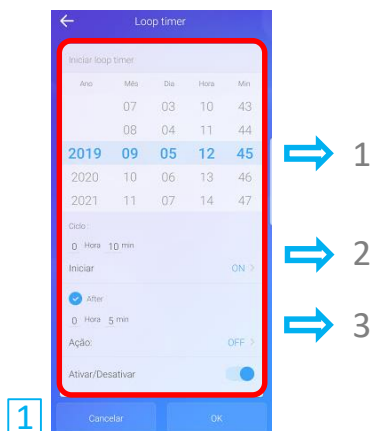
Loop timer

Iniciar loop timer

| Ano | Mês | Dia | Hora | Min |
|---|---|---|---|---|
| | 07 | 03 | 10 | 43 |
| | 08 | 04 | 11 | 44 |
| 2019 | 09 | 05 | 12 | 45 |
| 2020 | 10 | 06 | 13 | 46 |
| 2021 | 11 | 07 | 14 | 47 |

Ciclo

0 Hora 10 min

Iniciar ON >

After

0 Hora 5 min

Ação: OFF >

Ativar/Desativar

1

Cancelar OK

1

2

3